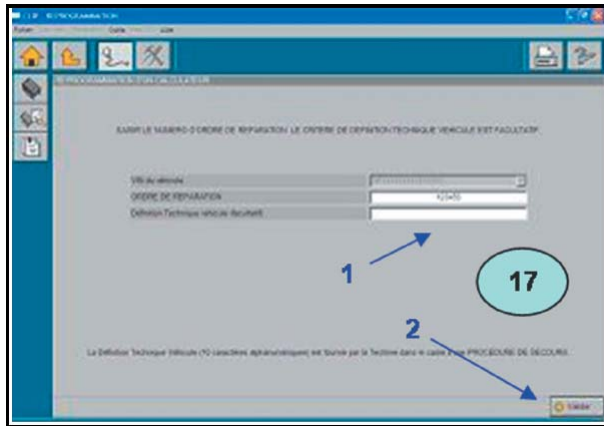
CLIP - REPROGRAMMATION

Fichier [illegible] Guide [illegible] Aide

REPROGRAMMATION D'UN CALCULATEUR

SAISIR LE NUMERO D'ORDRE DE REPARATION. LE CRITERE DE DEFINITION TECHNIQUE VEHICULE EST FACULTATIF.

| VIN du véhicule | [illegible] |
|---|---|
| ORDRE DE REPARATION | 123456 |
| Définition Technique véhicule (facultatif) | |

1

17

2

La Définition Technique Véhicule (10 caractères alphanumériques) est fournie par la Techline dans le cadre d'une PROCEDURE DE SECOURS.

Valider